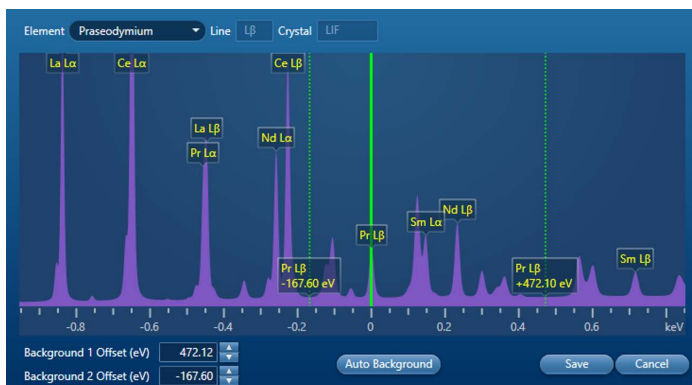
Element Praseodymium Line Lβ Crystal LiF

La Lα
Ce Lα
Ce Lβ
La Lβ
Pr Lα
Nd Lα
Pr Lβ
Sm Lα
Nd Lβ
Sm Lβ
Pr Lβ -167.60 eV
Pr Lβ +472.10 eV

-0.8 -0.6 -0.4 -0.2 0 0.2 0.4 0.6 keV

Background 1 Offset (eV) 472.12
Background 2 Offset (eV) -167.60
Auto Background
Save
Cancel